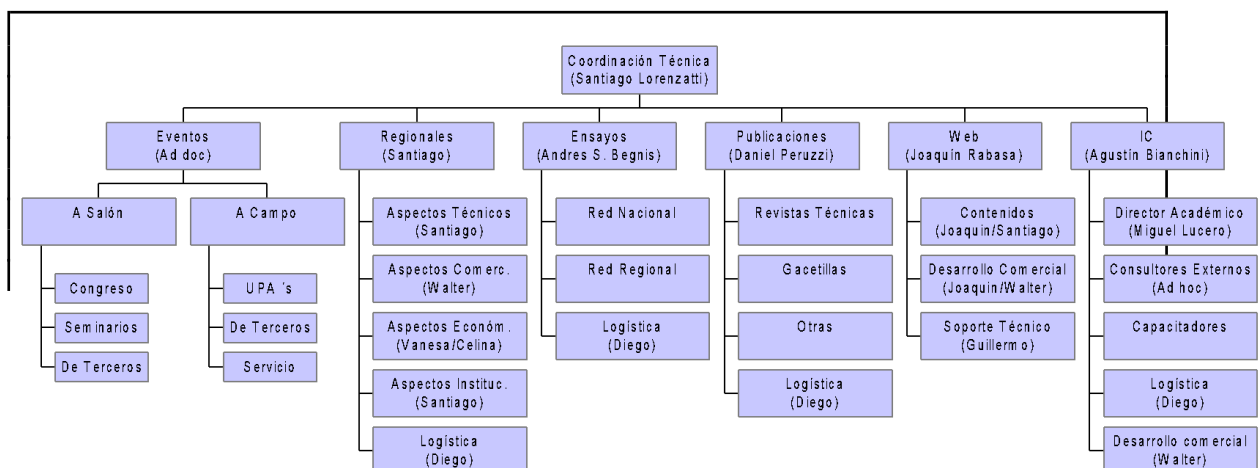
Coordinación Técnica
(Santiago Lorenzatti)

Eventos
(Ad doc)

A Salón

Congreso

Seminarios

De Terceros

A Campo

UPA 's

De Terceros

Servicio

Regionales
(Santiago)

Aspectos Técnicos
(Santiago)

Aspectos Comerc.
(Walter)

Aspectos Económ.
(Vanesa/Celina)

Aspectos Instituc.
(Santiago)

Logística
(Diego)

Ensayos
(Andres S. Begnis)

Red Nacional

Red Regional

Logística
(Diego)

Publicaciones
(Daniel Peruzzi)

Revistas Técnicas

Gacetillas

Otras

Logística
(Diego)

Web
(Joaquín Rabasa)

Contenidos
(Joaquin/Santiago)

Desarrollo Comercial
(Joaquin/Walter)

Soporte Técnico
(Guillermo)

IC
(Agustín Bianchini)

Director Académico
(Miguel Lucero)

Consultores Externos
(Ad hoc)

Capacitadores

Logística
(Diego)

Desarrollo comercial
(Walter)